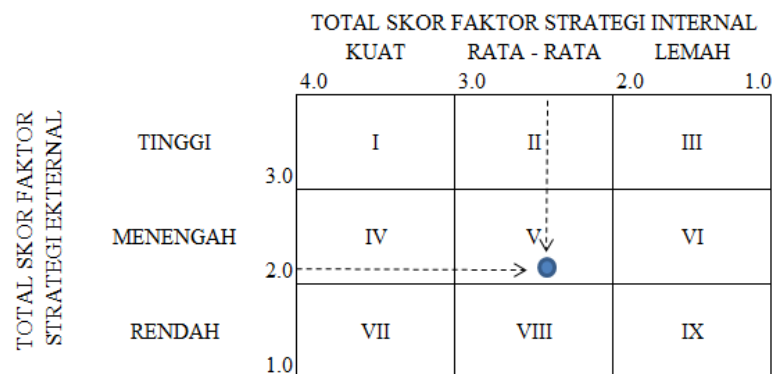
TOTAL SKOR FAKTOR STRATEGI INTERNAL

| | KUAT | RATA - RATA | LEMAH |
|---|---|---|---|
| | 4.0 | 3.0 | 2.0 1.0 |
| TINGGI | I | II | III |
| 3.0 | | | |
| MENENGAH | IV | V | VI |
| 2.0 | | | |
| RENDAH | VII | VIII | IX |
| 1.0 | | | |

TOTAL SKOR FAKTOR STRATEGI EKTERNAL